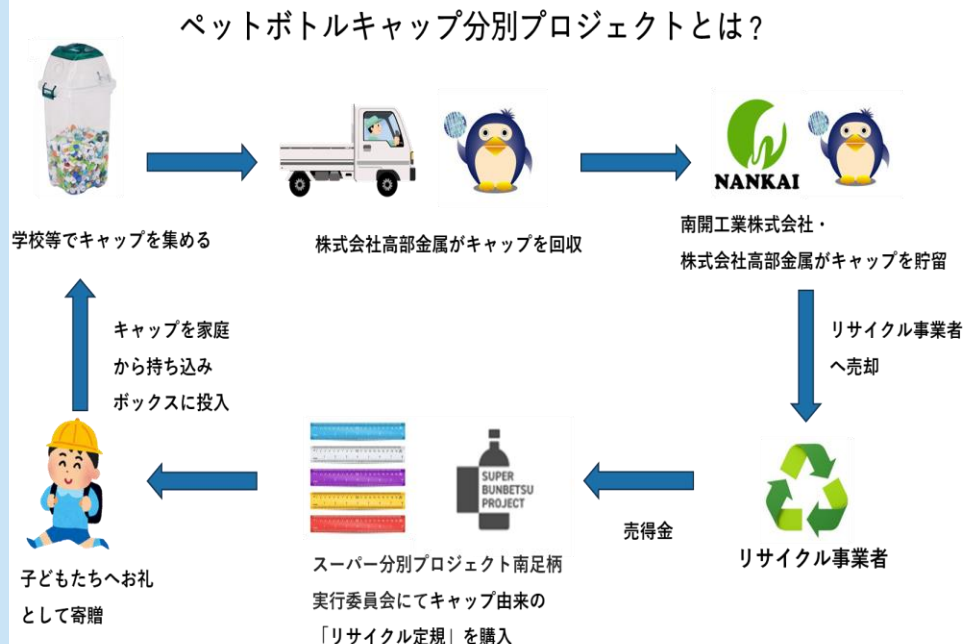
ペットボトルキャップ分別プロジェクトとは？

NANKAI

学校等でキャップを集める

株式会社高部金属がキャップを回収

南開工業株式会社・
株式会社高部金属がキャップを貯留

リサイクル事業者
へ売却

キャップを家庭
から持ち込み
ボックスに投入

SUPER BUNBETSU PROJECT

売得金

リサイクル事業者

子どもたちへお礼
として寄贈

スーパー分別プロジェクト南足柄
実行委員会にてキャップ由来の
「リサイクル定規」を購入